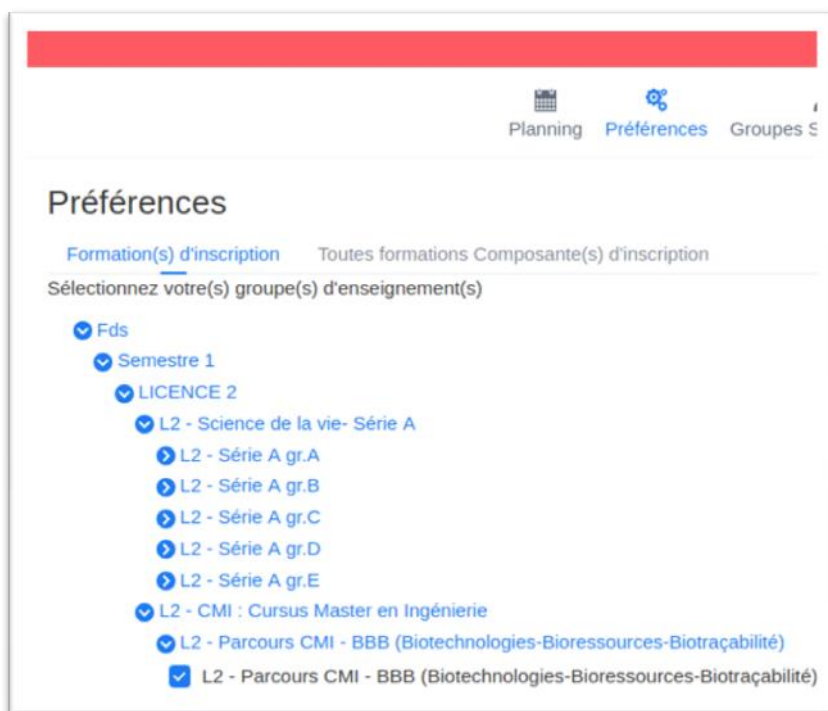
Planning Préférences Groupes S

Préférences

Formation(s) d'inscription Toutes formations Composante(s) d'inscription

Sélectionnez votre(s) groupe(s) d'enseignement(s)

Fds
Semestre 1
LICENCE 2
L2 - Science de la vie- Série A
L2 - Série A gr.A
L2 - Série A gr.B
L2 - Série A gr.C
L2 - Série A gr.D
L2 - Série A gr.E
L2 - CMI : Cursus Master en Ingénierie
L2 - Parcours CMI - BBB (Biotechnologies-Bioressources-Biotraçabilité)
L2 - Parcours CMI - BBB (Biotechnologies-Bioressources-Biotraçabilité)